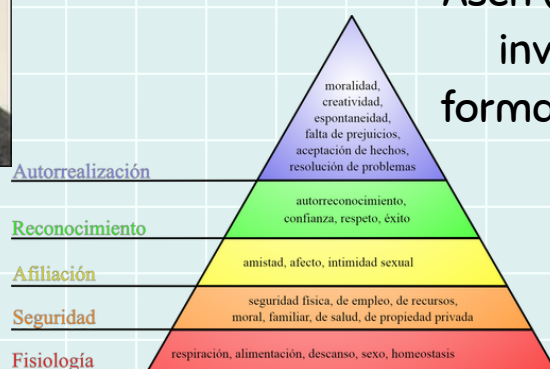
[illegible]
inv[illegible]
forma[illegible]

moralidad, creatividad, espontaneidad, falta de prejuicios, aceptación de hechos, resolución de problemas

Autorrealización

autorreconocimiento, confianza, respeto, éxito

Reconocimiento

amistad, afecto, intimidad sexual

Afiliación

seguridad física, de empleo, de recursos, moral, familiar, de salud, de propiedad privada

Seguridad

respiración, alimentación, descanso, sexo, homeostasis

Fisiología